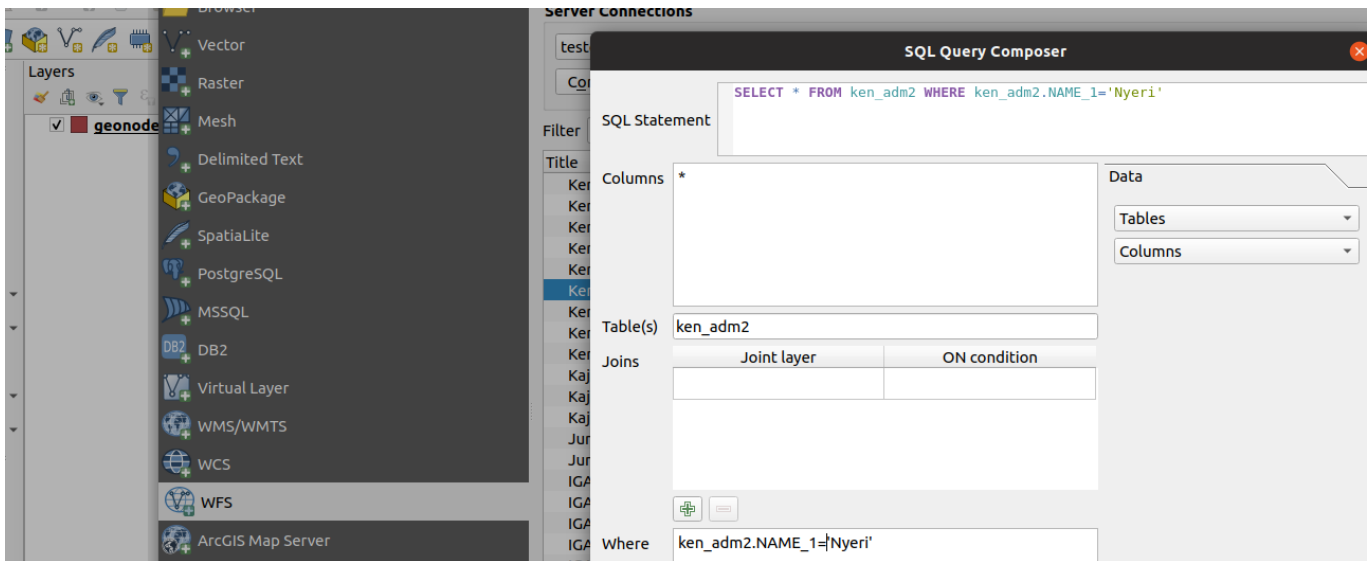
Browser
Vector
Raster
Mesh
Delimited Text
GeoPackage
SpatiaLite
PostgreSQL
MSSQL
DB2
Virtual Layer
WMS/WMTS
WCS
WFS
ArcGIS Map Server

Layers
geonode

Server Connections
test
Co
Filter
Title
Ker
Ker
Ker
Ker
Ker
Ker
Ker
Ker
Ker
Kaj
Kaj
Kaj
Jur
Jur
IGA
IGA
IGA
IGA

SQL Query Composer

SQL Statement
SELECT * FROM ken_adm2 WHERE ken_adm2.NAME_1='Nyeri'

Columns
*

Data
Tables
Columns

Table(s)
ken_adm2

Joins
| Joint layer | ON condition |
|---|---|
| | |

Where
ken_adm2.NAME_1='Nyeri'